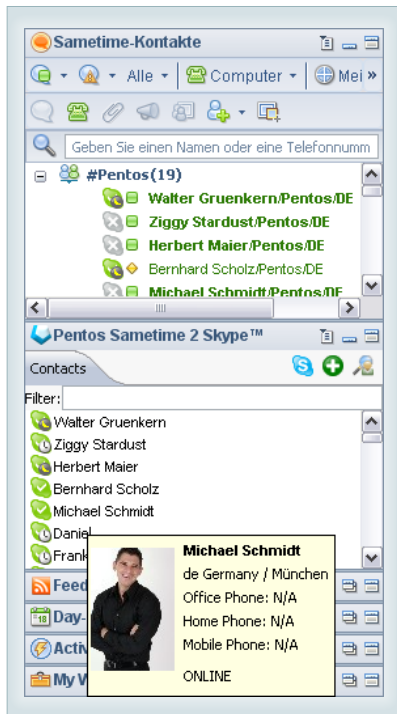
Sametime-Kontakte

Alle ▾ | Computer ▾ | Mei »

Geben Sie einen Namen oder eine Telefonnumm

#Pentos(19)
Walter Gruenkern/Pentos/DE
Ziggy Stardust/Pentos/DE
Herbert Maier/Pentos/DE
Bernhard Scholz/Pentos/DE
Michael Schmidt/Pentos/DE

Pentos Sametime 2 Skype™

Contacts

Filter:

Walter Gruenkern
Ziggy Stardust
Herbert Maier
Bernhard Scholz
Michael Schmidt
Daniel
Frank

Michael Schmidt
de Germany / München
Office Phone: N/A
Home Phone: N/A
Mobile Phone: N/A
ONLINE

Feed
Day-
Activ
My W